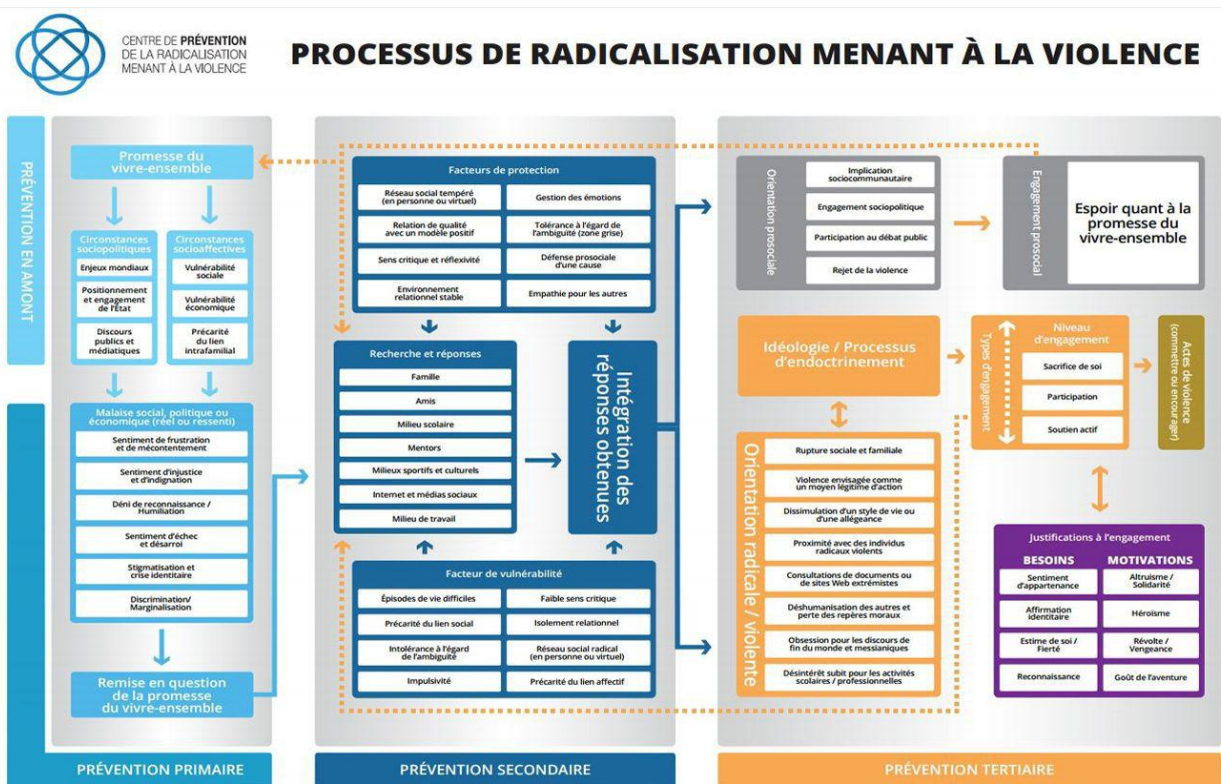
CENTRE DE PRÉVENTION DE LA RADICALISATION MENANT À LA VIOLENCE

PROCESSUS DE RADICALISATION MENANT À LA VIOLENCE

PRÉVENTION EN AMONT

Promesse du vivre-ensemble

Circonstances sociopolitiques
Enjeux mondiaux
Positionnement et engagement de l'État
Discours publics et médiatiques

Circonstances socioaffectives
Vulnérabilité sociale
Vulnérabilité économique
Précarité du lien intrafamilial

Malaise social, politique ou économique (réel ou ressenti)
Sentiment de frustration et de mécontentement
Sentiment d'injustice et d'indignation
Déni de reconnaissance / Humiliation
Sentiment d'échec et désarroi
Stigmatisation et crise identitaire
Discrimination/ Marginalisation

Remise en question de la promesse du vivre-ensemble

PRÉVENTION PRIMAIRE

Facteurs de protection
| Réseau social tempéré (en personne ou virtuel) | Gestion des émotions |
|---|---|
| Relation de qualité avec un modèle positif | Tolérance à l'égard de l'ambiguïté (zone grise) |
| Sens critique et réflexivité | Défense prosociale d'une cause |
| Environnement relationnel stable | Empathie pour les autres |

Recherche et réponses
Famille
Amis
Milieu scolaire
Mentors
Milieux sportifs et culturels
Internet et médias sociaux
Milieu de travail

Intégration des réponses obtenues

Facteur de vulnérabilité
| Épisodes de vie difficiles | Faible sens critique |
|---|---|
| Précarité du lien social | Isolement relationnel |
| Intolérance à l'égard de l'ambiguïté | Réseau social radical (en personne ou virtuel) |
| Impulsivité | Précarité du lien affectif |

PRÉVENTION SECONDAIRE

Orientation prosociale
Implication sociocommunautaire
Engagement sociopolitique
Participation au débat public
Rejet de la violence

Engagement prosocial
Espoir quant à la promesse du vivre-ensemble

Idéologie / Processus d'endoctrinement

Types d'engagement
Niveau d'engagement
Sacrifice de soi
Participation
Soutien actif

Actes de violence (commettre ou encourager)

Orientation radicale / violente
Rupture sociale et familiale
Violence envisagée comme un moyen légitime d'action
Dissimulation d'un style de vie ou d'une allégeance
Proximité avec des individus radicaux violents
Consultations de documents ou de sites Web extrémistes
Déshumanisation des autres et perte des repères moraux
Obsession pour les discours de fin du monde et messianiques
Désintérêt subit pour les activités scolaires / professionnelles

Justifications à l'engagement
| BESOINS | MOTIVATIONS |
|---|---|
| Sentiment d'appartenance | Altruisme / Solidarité |
| Affirmation identitaire | Héroïsme |
| Estime de soi / Fierté | Révolte / Vengeance |
| Reconnaissance | Goût de l'aventure |

PRÉVENTION TERTIAIRE